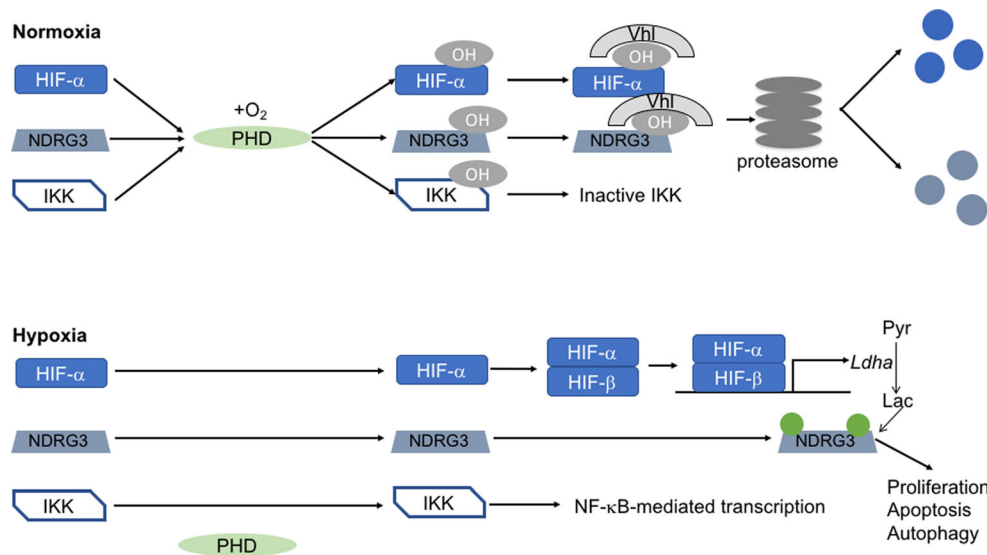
Normoxia

HIF-α

NDRG3

IKK

$+O_2$

PHD

OH

HIF-α

OH

NDRG3

OH

IKK

Vhl

OH

HIF-α

Vhl

OH

NDRG3

Inactive IKK

proteasome

Hypoxia

HIF-α

HIF-α

HIF-α

HIF-β

HIF-α

HIF-β

Ldha

Pyr

Lac

NDRG3

NDRG3

NDRG3

IKK

IKK

NF-κB-mediated transcription

PHD

Proliferation
Apoptosis
Autophagy